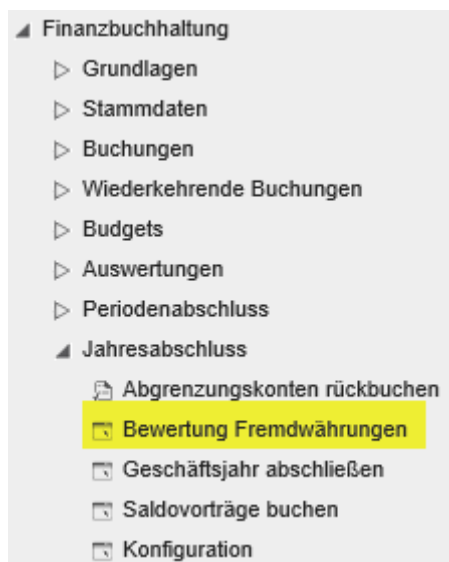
Finanzbuchhaltung
Grundlagen
Stammdaten
Buchungen
Wiederkehrende Buchungen
Budgets
Auswertungen
Periodenabschluss
Jahresabschluss
Abgrenzungskonten rückbuchen
Bewertung Fremdwährungen
Geschäftsjahr abschließen
Saldovorträge buchen
Konfiguration